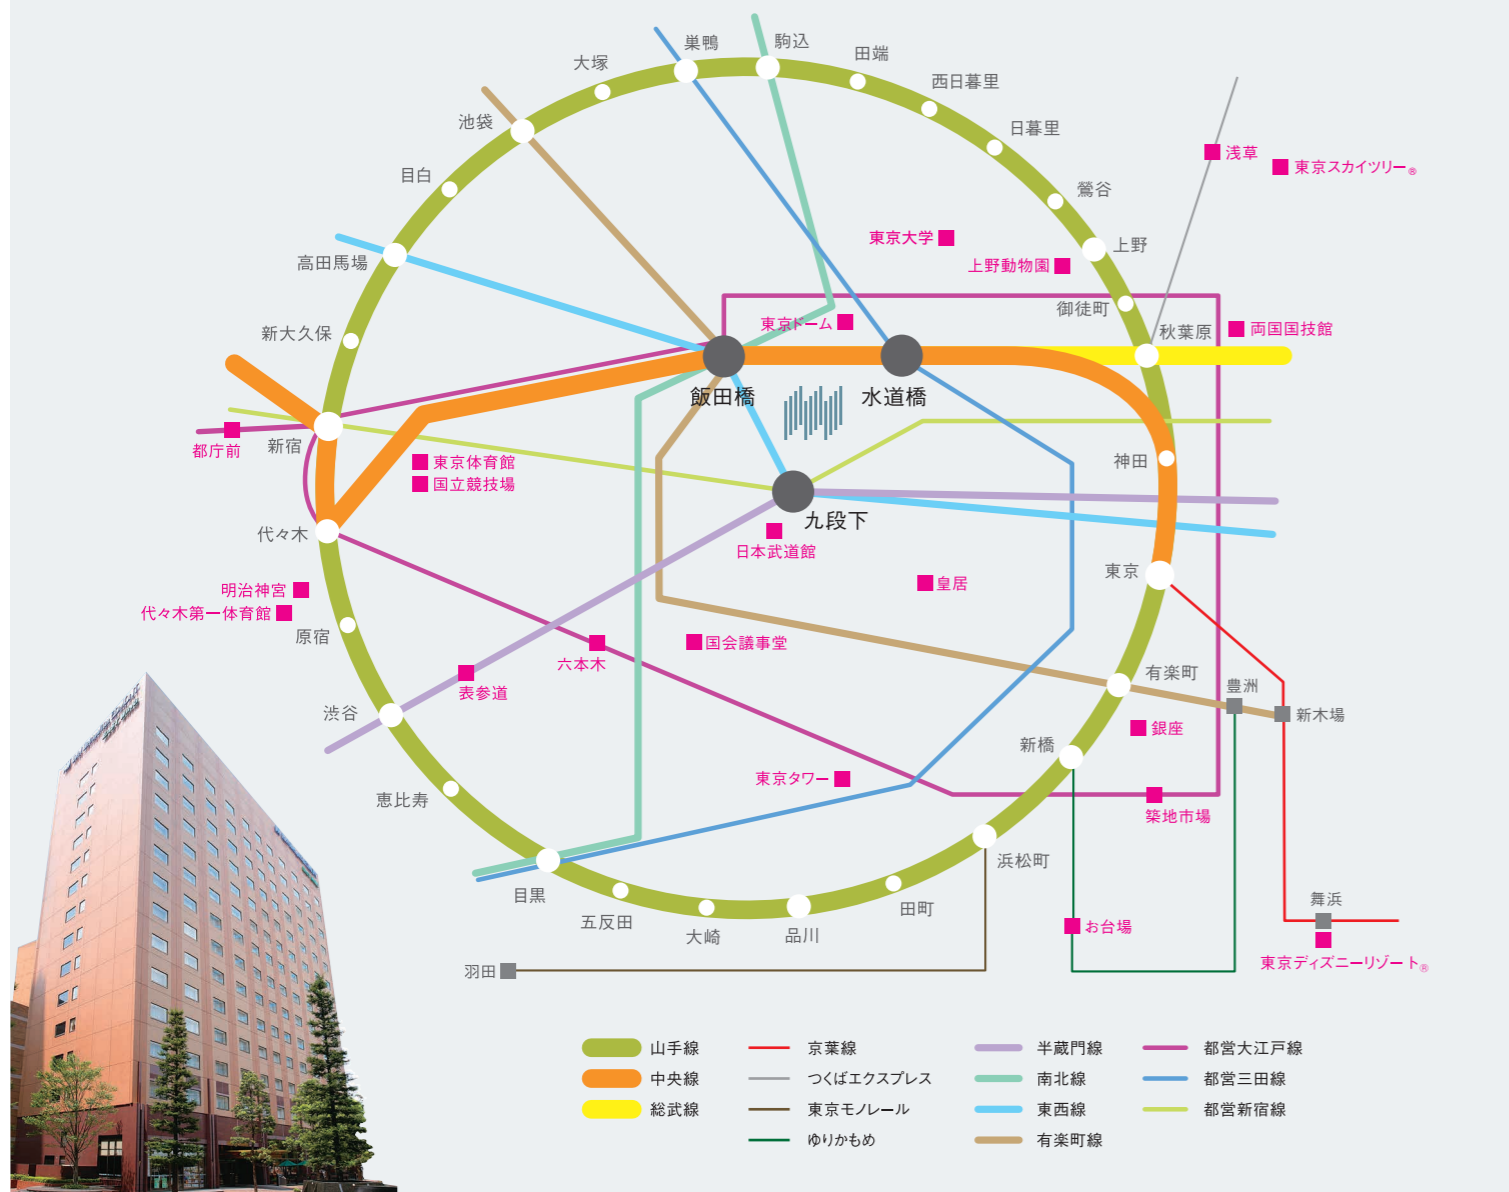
巣鴨
駒込
田端
大塚
西日暮里
池袋
日暮里
浅草
東京スカイツリー®
目白
鶯谷
東京大学
上野
高田馬場
上野動物園
御徒町
新大久保
東京ドーム
秋葉原
両国国技館
飯田橋
水道橋
都庁前
新宿
東京体育館
国立競技場
神田
九段下
代々木
日本武道館
皇居
東京
明治神宮
代々木第一体育館
原宿
六本木
国会議事堂
有楽町
豊洲
新木場
表参道
渋谷
銀座
新橋
東京タワー
築地市場
恵比寿
浜松町
目黒
お台場
五反田
田町
舞浜
大崎
品川
東京ディズニーリゾート®
羽田

山手線
中央線
総武線
京葉線
つくばエクスプレス
東京モノレール
ゆりかもめ
半蔵門線
南北線
東西線
有楽町線
都営大江戸線
都営三田線
都営新宿線